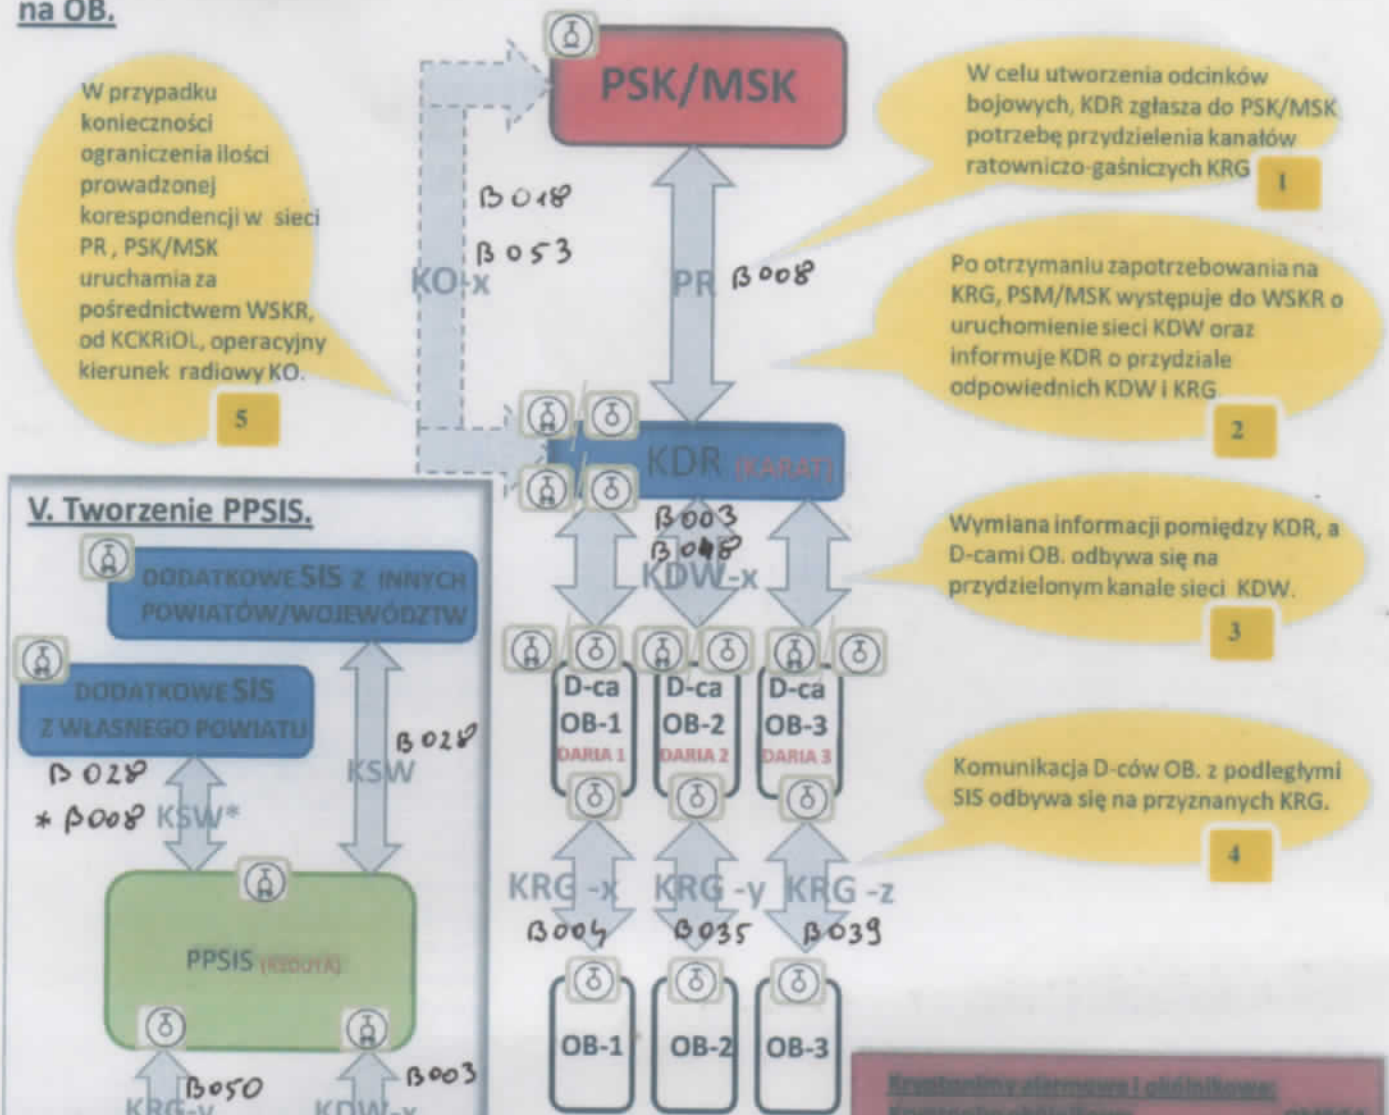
na OB.

W przypadku konieczności ograniczenia ilości prowadzonej korespondencji w sieci PR, PSK/MSK uruchamia za pośrednictwem WSKR, od KCKRiOL, operacyjny kierunek radiowy KO.

5

PSK/MSK

W celu utworzenia odcinków bojowych, KDR zgłasza do PSK/MSK potrzebę przydzielenia kanałów ratowniczo-gaśniczych KRG

1

B018
B053

KO-x

PR B008

Po otrzymaniu zapotrzebowania na KRG, PSM/MSK występuje do WSKR o uruchomienie sieci KDW oraz informuje KDR o przydziale odpowiednich KDW i KRG

2

KDR (KARAT)

V. Tworzenie PPSIS.

B003
B048
KDW-x

Wymiana informacji pomiędzy KDR, a D-cami OB. odbywa się na przydzielonym kanale sieci KDW.

3

DODATKOWE SIS Z INNYCH POWIATÓW/WOJEWÓDZTW

DODATKOWE SIS Z WŁASNEGO POWIATU

B028
KSW

B028
* B008 KSW*

D-ca OB-1 DARIA 1

D-ca OB-2 DARIA 2

D-ca OB-3 DARIA 3

Komunikacja D-ców OB. z podległymi SIS odbywa się na przyznanych KRG.

4

PPSIS (REDUTA)

KRG-x
B004

KRG-y
B035

KRG-z
B039

OB-1

OB-2

OB-3

B050
KRG-y

B003
KDW-x

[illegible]